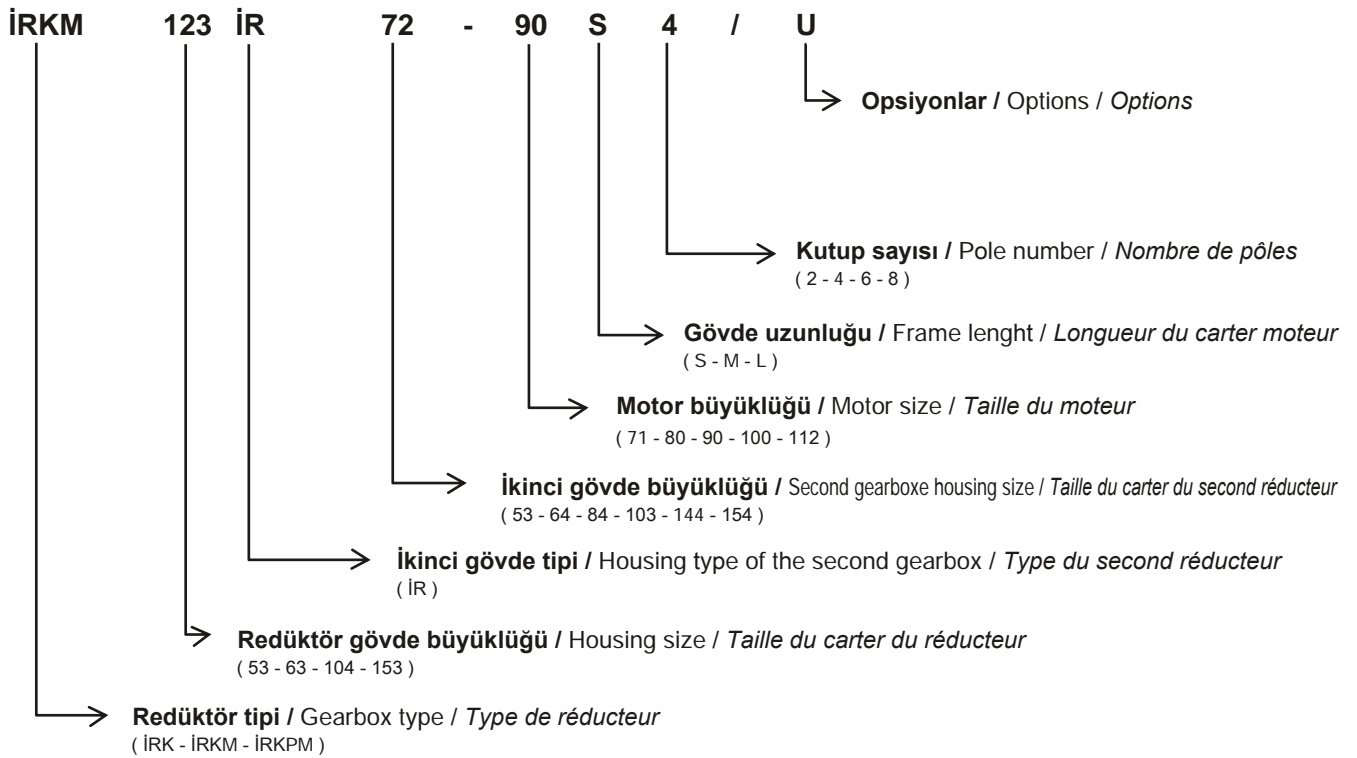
İRKM 123 İR 72 - 90 S 4 / U

Opsiyonlar / Options / *Options*

Kutup sayısı / Pole number / *Nombre de pôles*
( 2 - 4 - 6 - 8 )

Gövde uzunluğu / Frame lenght / *Longueur du carter moteur*
( S - M - L )

Motor büyüklüğü / Motor size / *Taille du moteur*
( 71 - 80 - 90 - 100 - 112 )

İkinci gövde büyüklüğü / Second gearboxe housing size / *Taille du carter du second réducteur*
( 53 - 64 - 84 - 103 - 144 - 154 )

İkinci gövde tipi / Housing type of the second gearbox / *Type du second réducteur*
( İR )

Redüktör gövde büyüklüğü / Housing size / *Taille du carter du réducteur*
( 53 - 63 - 104 - 153 )

Redüktör tipi / Gearbox type / *Type de réducteur*
( İRK - İRKM - İRKPM )